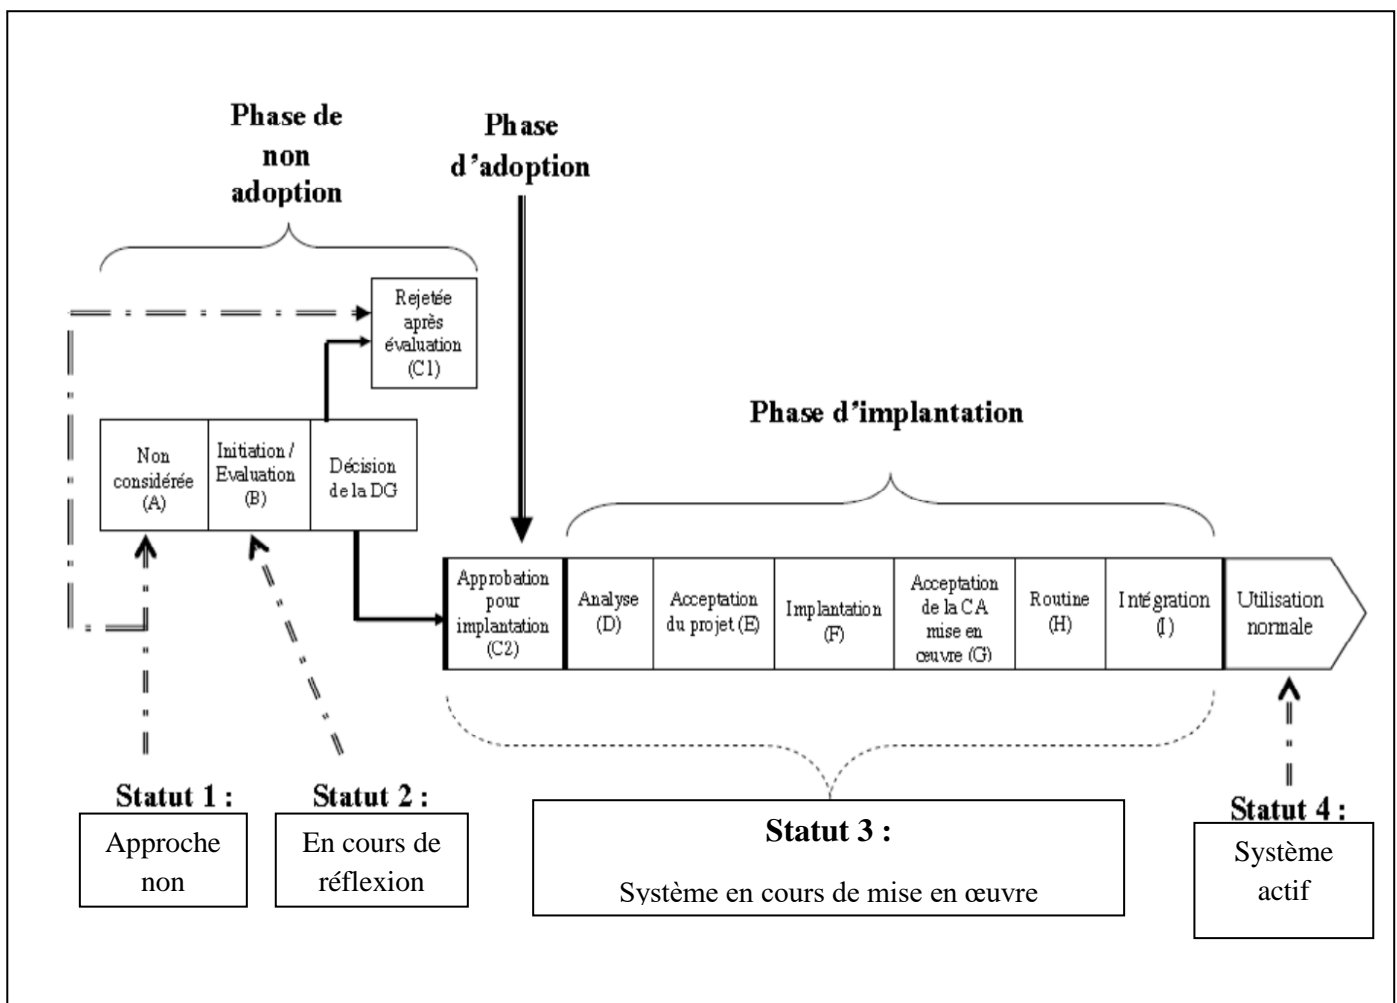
Phase de non adoption

Phase d'adoption

Rejetée après évaluation (C1)

Non considérée (A)

Initiation / Evaluation (B)

Décision de la DG

Phase d'implantation

Approbation pour implantation (C2)

Analyse (D)

Acceptation du projet (E)

Implantation (F)

Acceptation de la CA mise en œuvre (G)

Routine (H)

Intégration (I)

Utilisation normale

Statut 1 :

Approche non

Statut 2 :

En cours de réflexion

Statut 3 :

Système en cours de mise en œuvre

Statut 4 :

Système actif